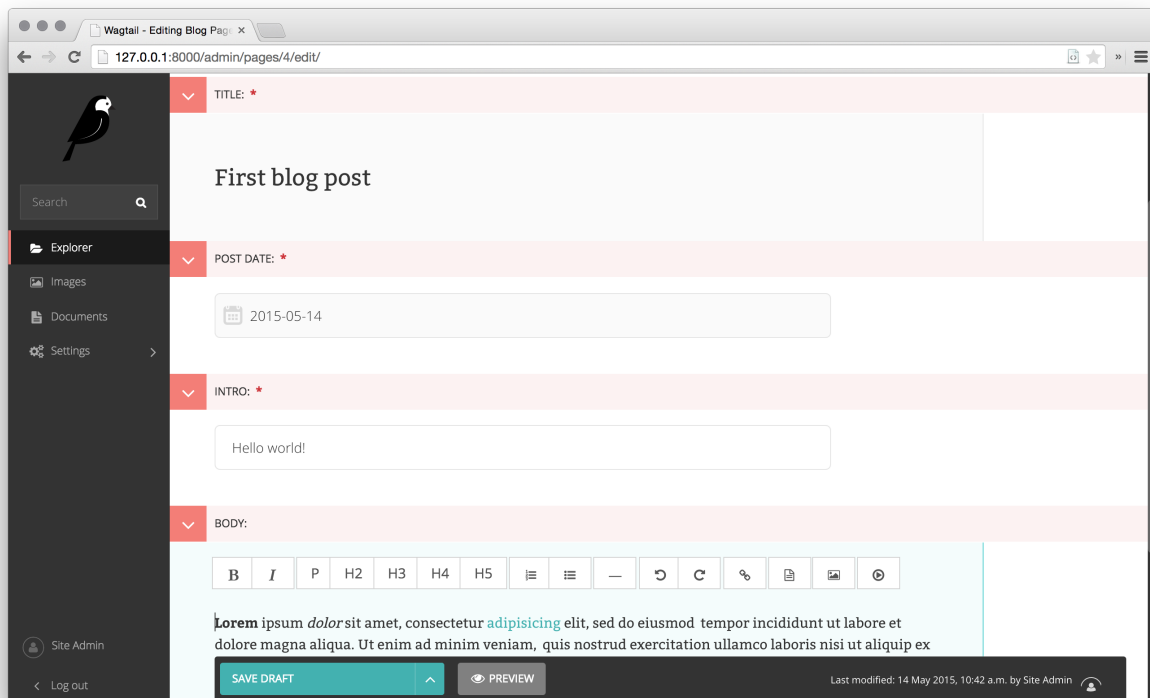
Wagtail - Editing Blog Page ×

127.0.0.1:8000/admin/pages/4/edit/

Search

Explorer

Images

Documents

Settings

Site Admin

Log out

TITLE: *

First blog post

POST DATE: *

2015-05-14

INTRO: *

Hello world!

BODY:

B I P H2 H3 H4 H5

**Lorem** ipsum *dolor* sit amet, consectetur adipisicing elit, sed do eiusmod tempor incididunt ut labore et dolore magna aliqua. Ut enim ad minim veniam, quis nostrud exercitation ullamco laboris nisi ut aliquip ex

SAVE DRAFT

PREVIEW

Last modified: 14 May 2015, 10:42 a.m. by Site Admin